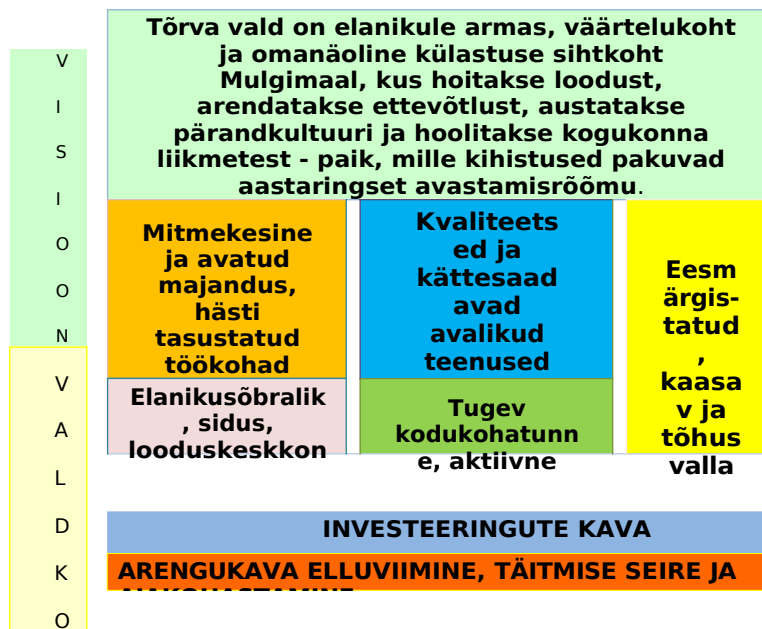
V
I
S
I
O
O
N

Tõrva vald on elanikule armas, väärtelukoht ja omanäoline külastuse sihtkoht Mulgimaal, kus hoitakse loodust, arendatakse ettevõtlust, austatakse pärandkultuuri ja hoolitakse kogukonna liikmetest - paik, mille kihistused pakuvad aastaringset avastamisrõõmu.

V
A
L
D
K
O

Mitmekesine ja avatud majandus, hästi tasustatud töökohad

Kvaliteetsed ja kättesaadavad avalikud teenused

Eesmärgistatud, kaasav ja tõhus valla

Elanikusõbralik, sidus, looduskeskkon

Tugev kodukohatunne, aktiivne

INVESTEERINGUTE KAVA

ARENGUKAVA ELLUVIIMINE, TÄITMISE SEIRE JA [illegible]